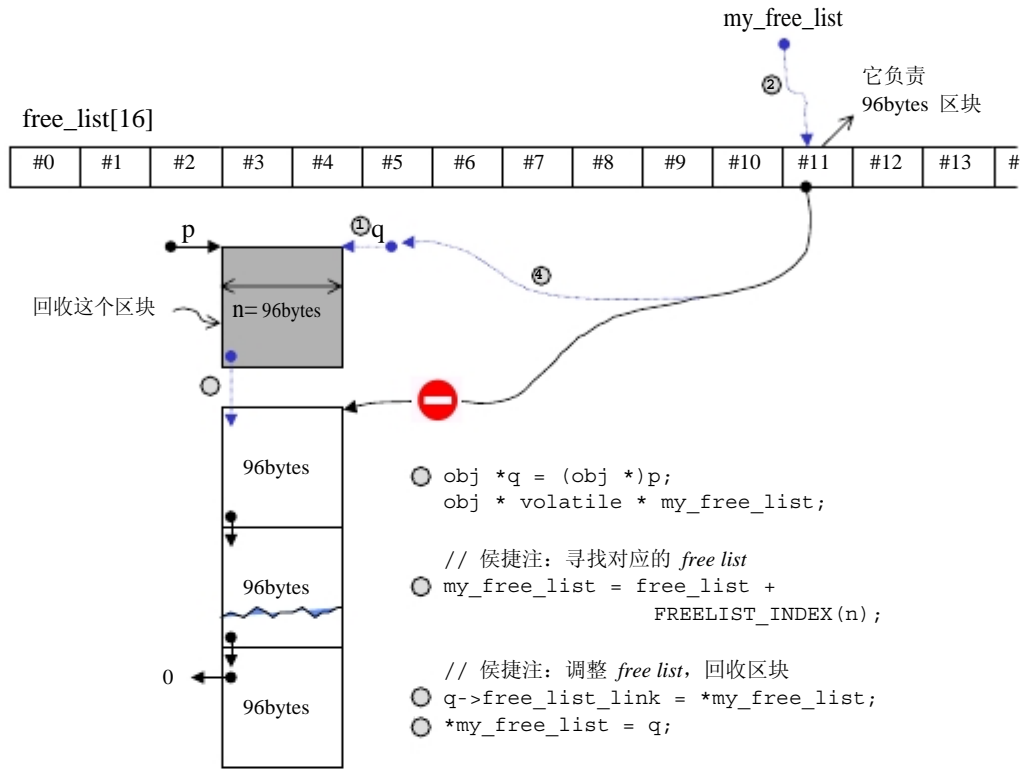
my_free_list

②

它负责
96bytes 区块

free_list[16]

| #0 | #1 | #2 | #3 | #4 | #5 | #6 | #7 | #8 | #9 | #10 | #11 | #12 | #13 | # |
|---|---|---|---|---|---|---|---|---|---|---|---|---|---|---|

p

①q

④

回收这个区块

n= 96bytes

96bytes

96bytes

0

96bytes

obj *q = (obj *)p;
obj * volatile * my_free_list;

// 侯捷注：寻找对应的 free list
my_free_list = free_list + FREELIST_INDEX(n);

// 侯捷注：调整 free list，回收区块
q->free_list_link = *my_free_list;
*my_free_list = q;